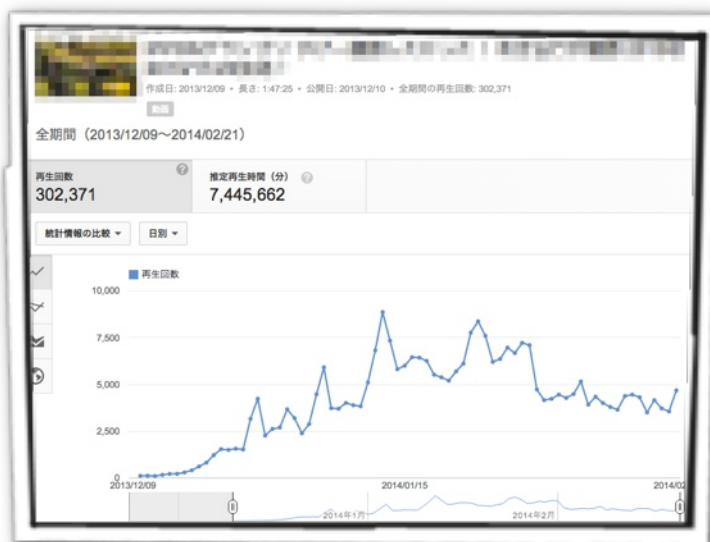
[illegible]

作成日: 2013/12/09 • 長さ: 1:47:25 • 公開日: 2013/12/10 • 全期間の再生回数: 302,371

動画

全期間（2013/12/09〜2014/02/21）

再生回数
302,371

推定再生時間（分）
7,445,662

統計情報の比較

日別

再生回数

10,000
7,500
5,000
2,500
0

2013/12/09
2014/01/15
2014/02

2014年1月
2014年2月